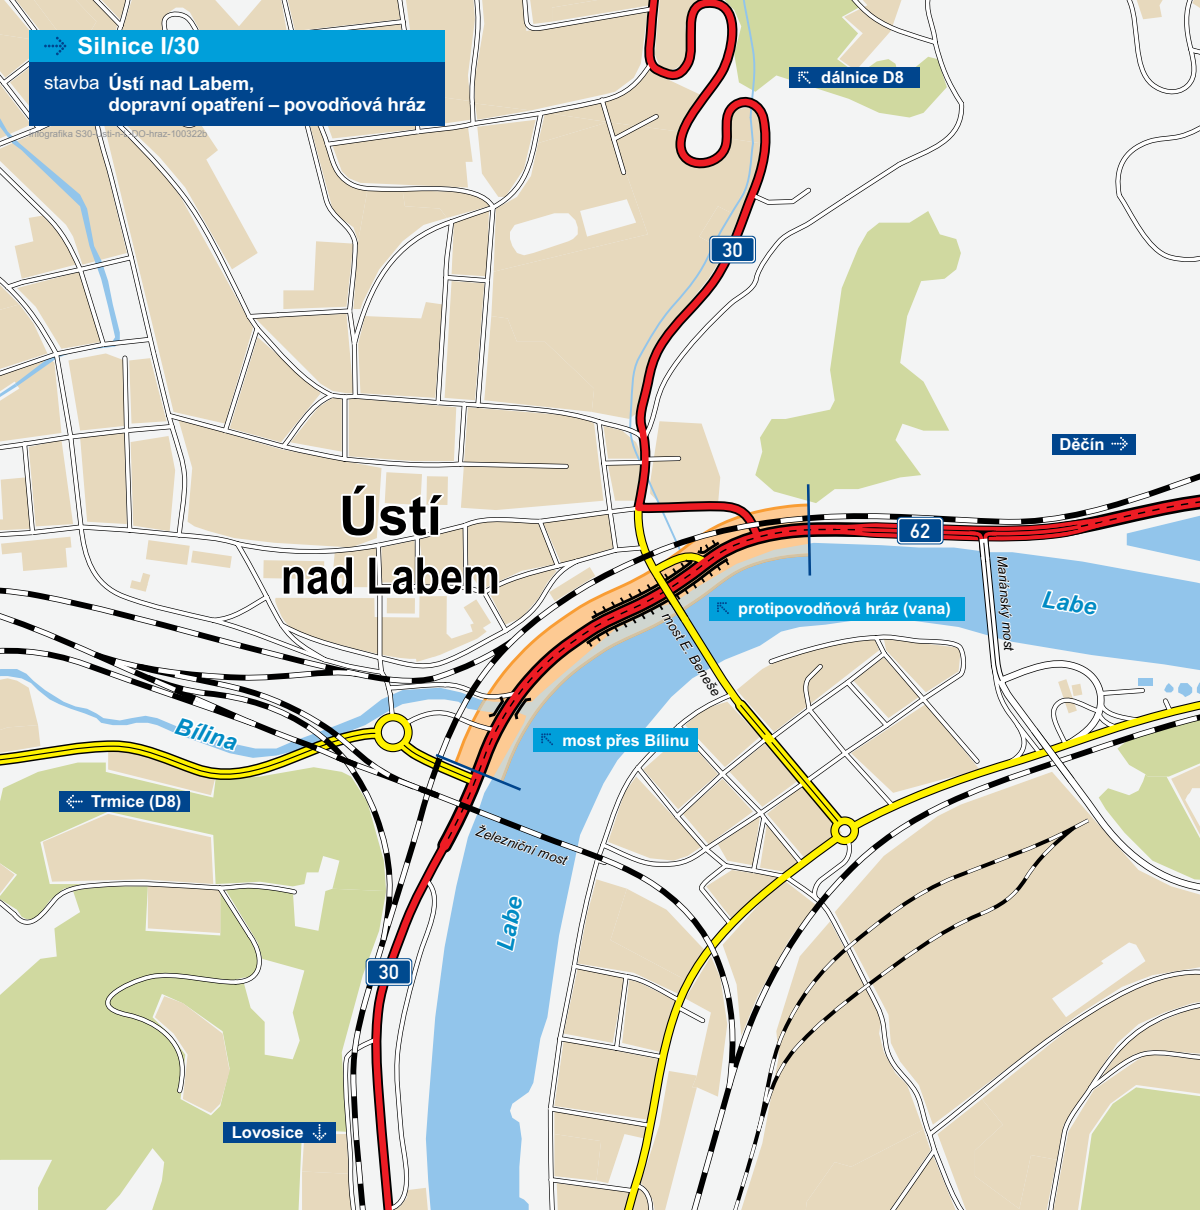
Silnice I/30

stavba Ústí nad Labem, dopravní opatření – povodňová hráz

infografika S30-usti-nad-DO-hraz-100322b

dálnice D8

30

Děčín

Ústí nad Labem

62

Mariánský most

Labe

protipovodňová hráz (vana)

most E. Beneše

Bílina

most přes Bílinu

Trmice (D8)

Železniční most

Labe

30

Lovosice